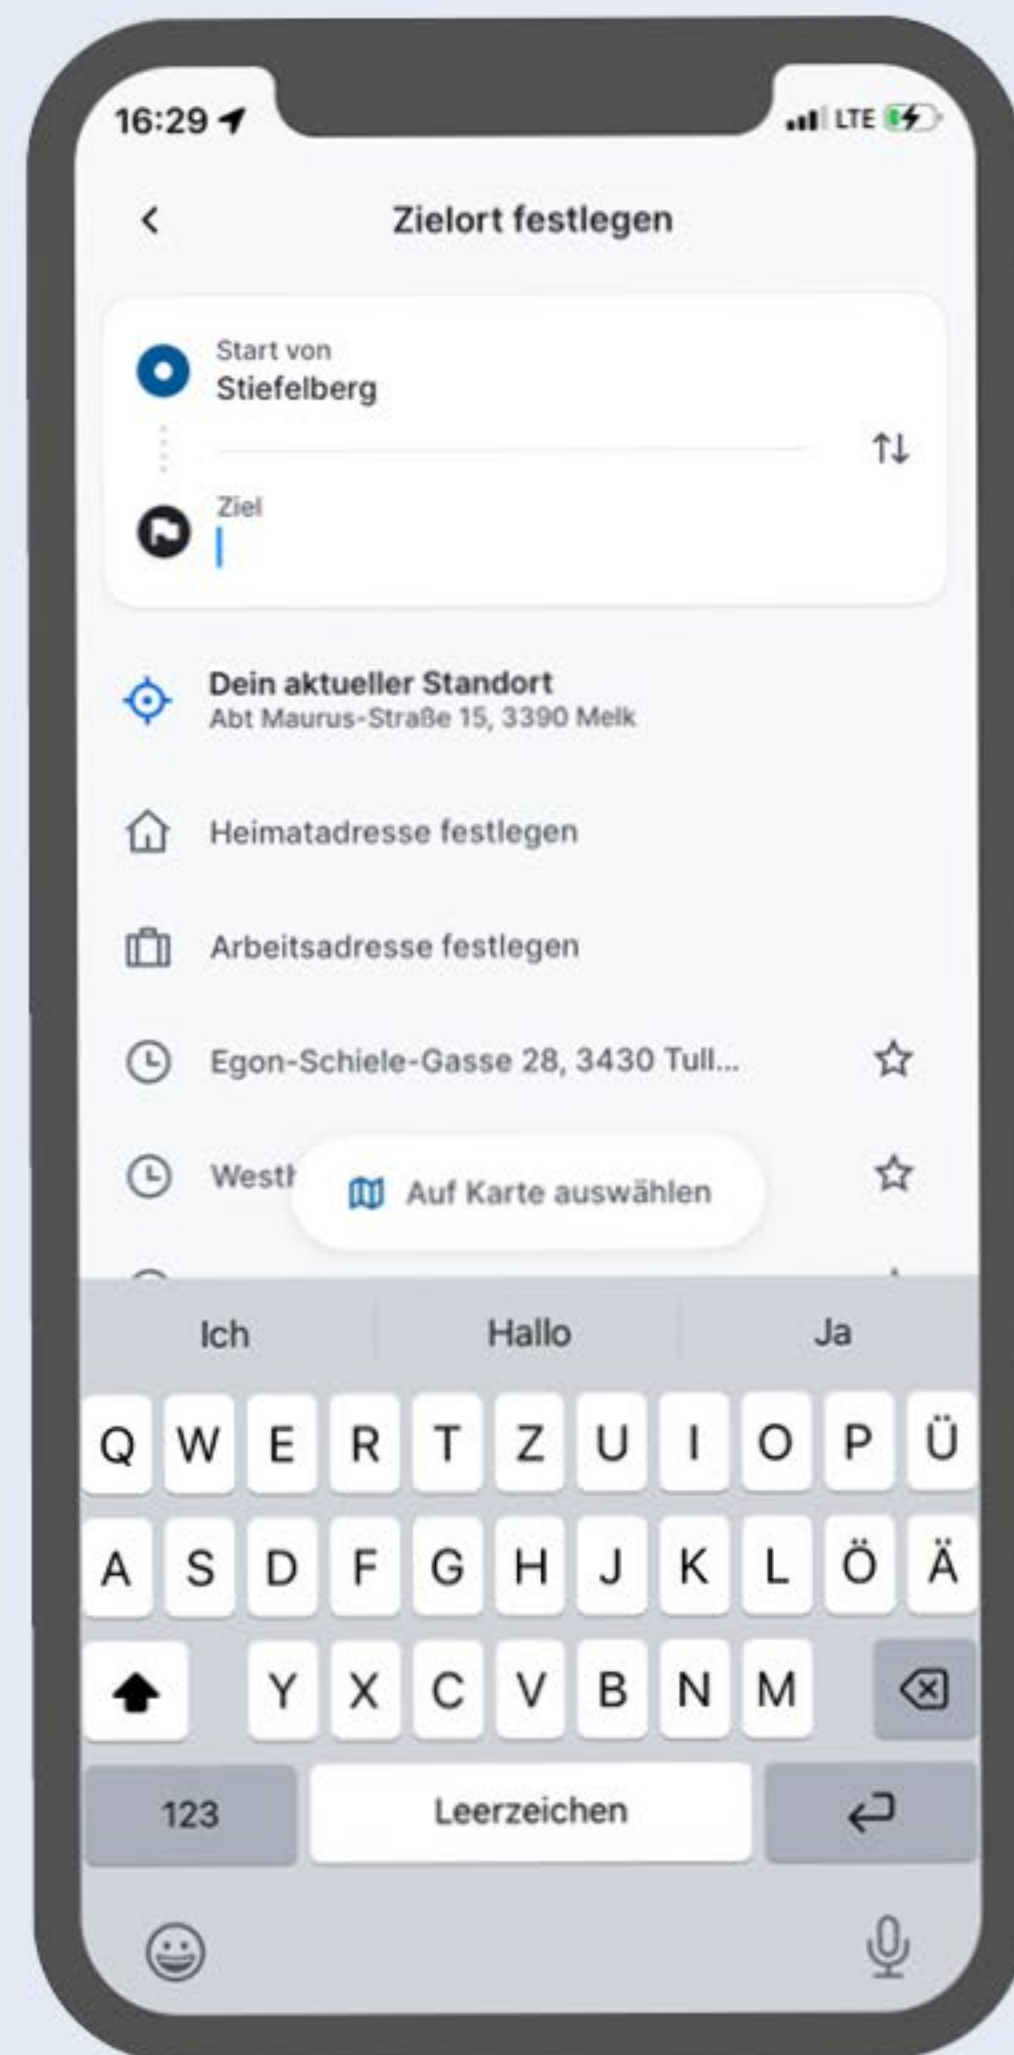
16:29

LTE

Zielort festlegen

Start von
Stiefelberg

Ziel

Dein aktueller Standort
Abt Maurus-Straße 15, 3390 Melk

Heimatadresse festlegen

Arbeitsadresse festlegen

Egon-Schiele-Gasse 28, 3430 Tull...

Westl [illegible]

Auf Karte auswählen

Ich Hallo Ja

Q W E R T Z U I O P Ü

A S D F G H J K L Ö Ä

Y X C V B N M

123 Leerzeichen